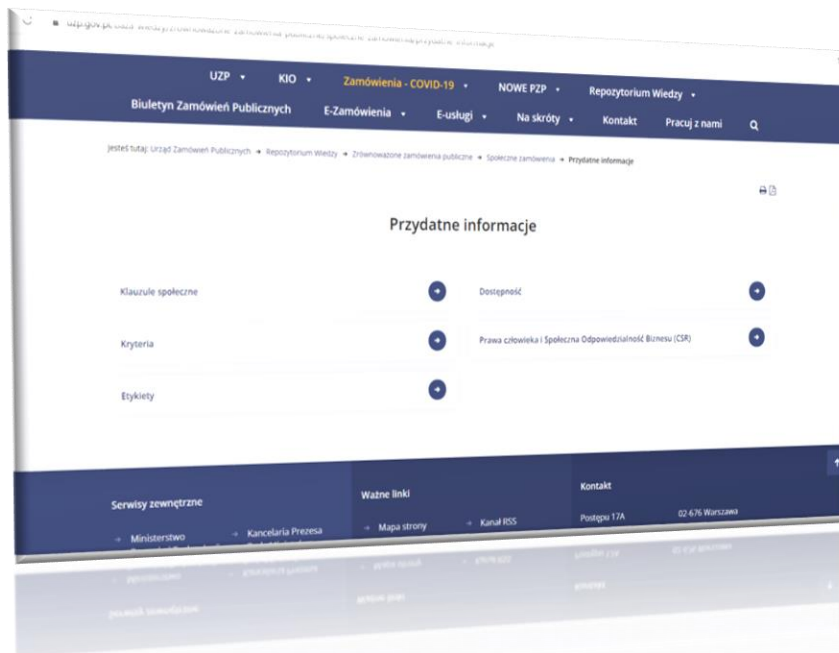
uzp.gov.pl/baza-wiedzy/zrownowazone-zamowienia-publiczne/spoleczne-zamowienia/przydatne-informacje

UZP KIO Zamówienia - COVID-19 NOWE PZP Repozytorium Wiedzy

Biuletyn Zamówień Publicznych E-Zamówienia E-usługi Na skróty Kontakt Pracuj z nami

Jesteś tutaj: Urząd Zamówień Publicznych → Repozytorium Wiedzy → Zrównoważone zamówienia publiczne → Społeczne zamówienia → Przydatne informacje

Przydatne informacje

Klauzule społeczne

Dostępność

Kryteria

Prawa człowieka i Społeczna Odpowiedzialność Biznesu (CSR)

Etykiety

Serwisy zewnętrzne

Ministerstwo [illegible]

Kancelaria Prezesa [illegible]

Ważne linki

Mapa strony

Kanał RSS

Kontakt

Postępu 17A

02-676 Warszawa